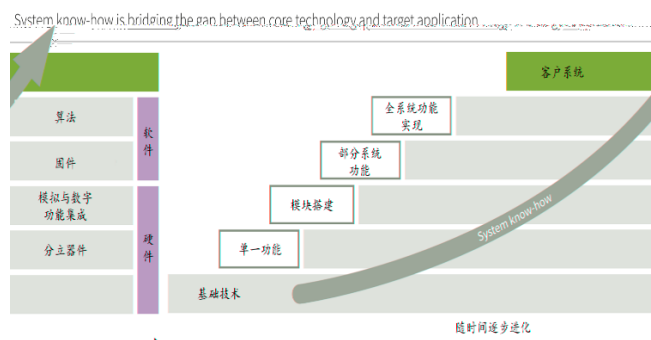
System know-how is bridging the gap between core technology and target application

客户系统

算法

固件

软件

模拟与数字功能集成

分立器件

硬件

全系统功能实现

部分系统功能

模块搭建

单一功能

基础技术

System know-how

随时间逐步进化